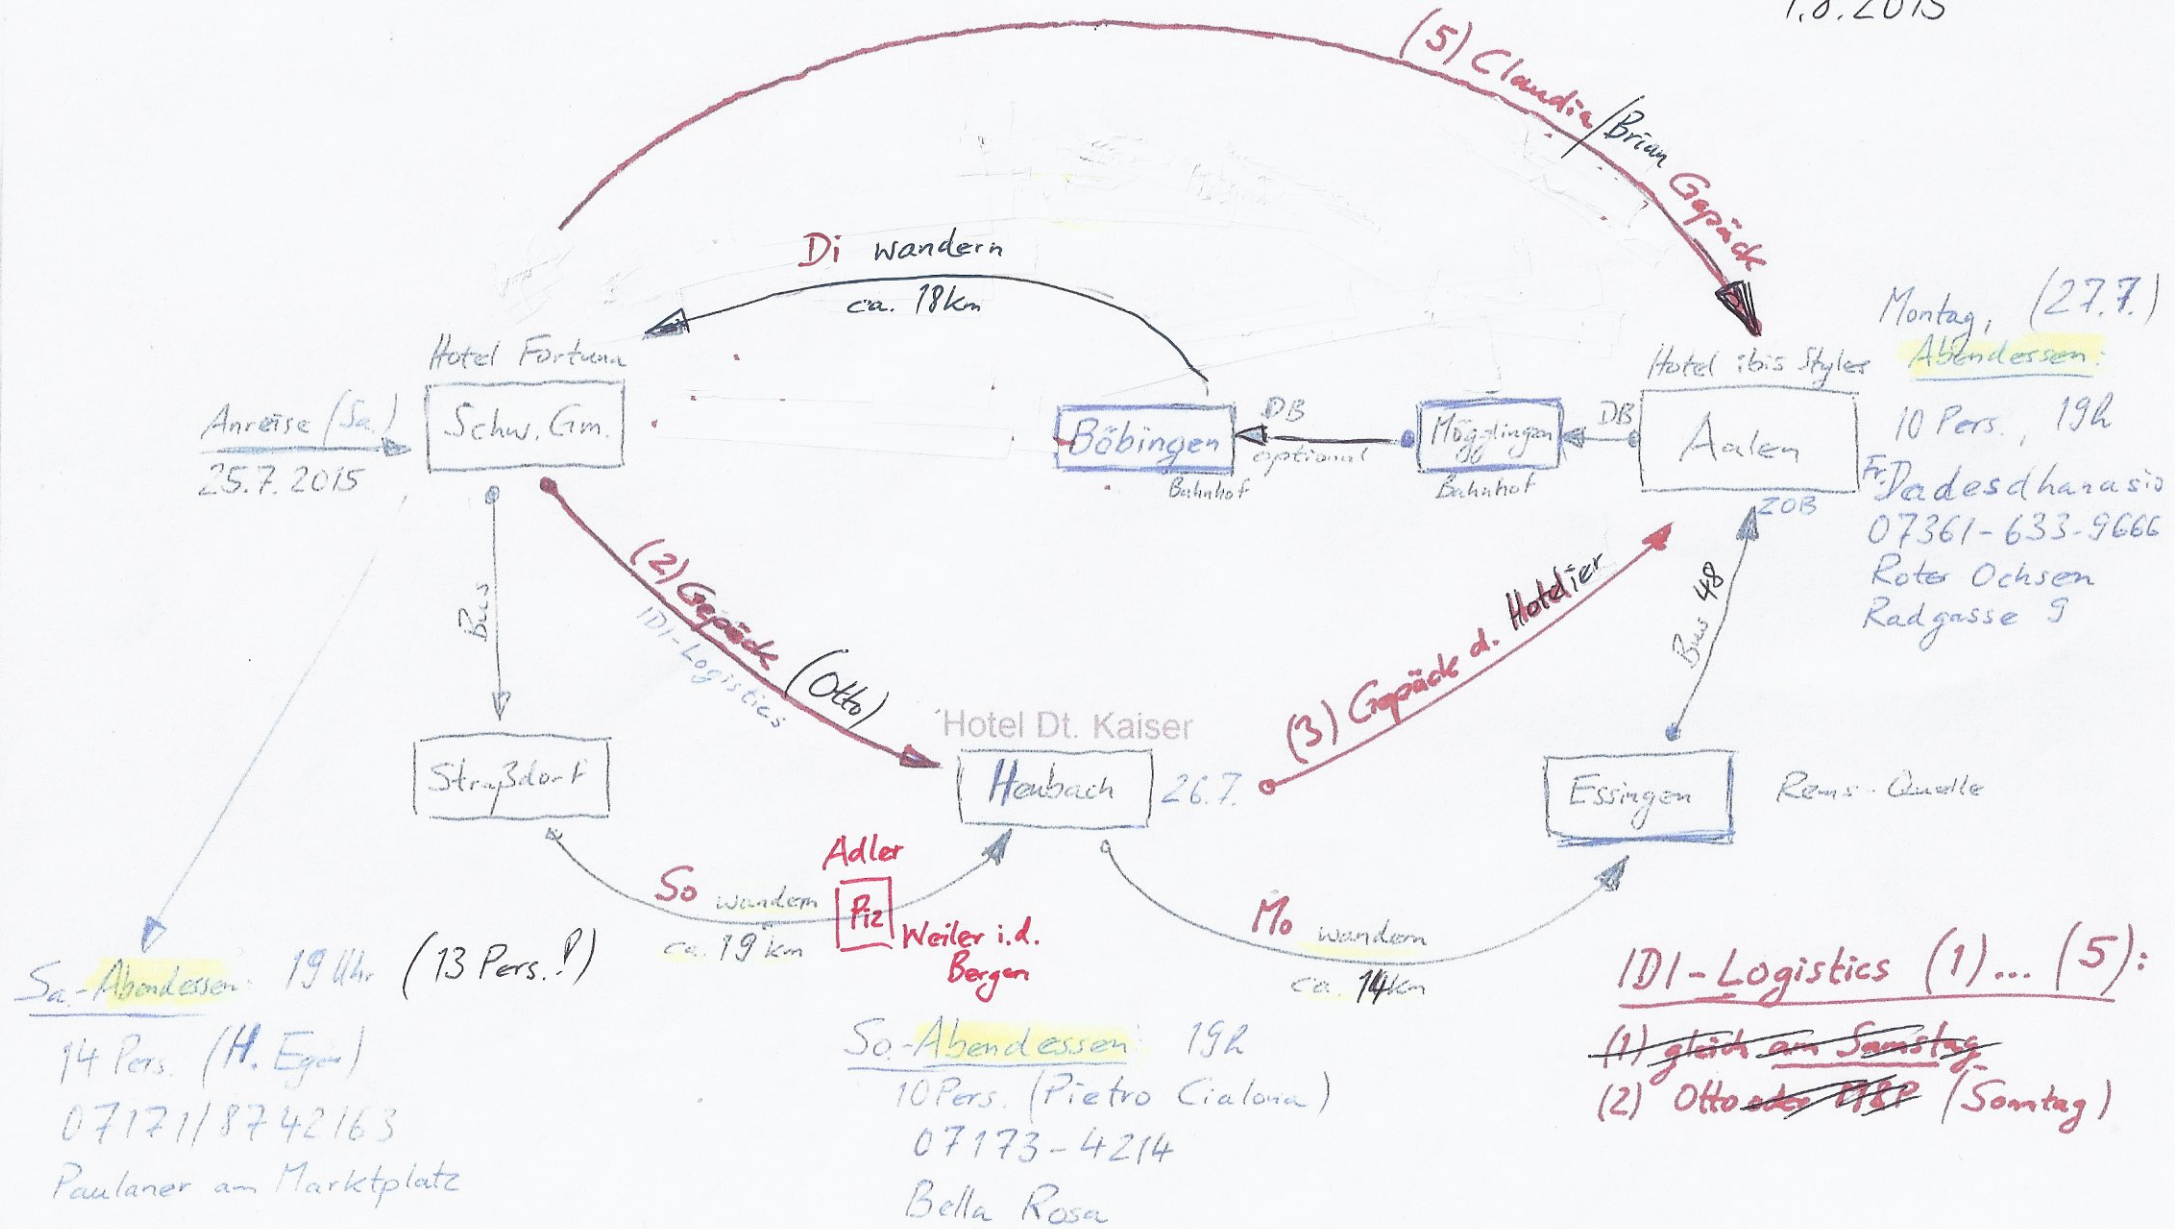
1.8.2015

(5) Claudia/Brian Gepäck

Di wandern
ca. 18km

Hotel Fortuna
Anreise (Sa.)
25.7.2015
Schw. Gm.

Böbingen
Bahnhof
DB
optional
Mögglingen
Bahnhof
DB

Hotel ibis Styles
Aalen
ZOB

Montag, (27.7.)
Abendessen:
10 Pers., 19h
Fr. Dadesdharasio
07361-633-9666
Roter Ochsen
Radgasse 9

Bus
(2) Gepäck (Otto)
IDI-Logistics

Hotel Dt. Kaiser
Straßdorf
Heubach 26.7.
(3) Gepäck d. Hotelier
Bus 48
Essingen
Rems-Quelle

Adler
So wandern
ca. 19 km
Piz
Weiler i.d. Bergen
Mo wandern
ca. 14km

Sa-Abendessen: 19 Uhr (13 Pers.!)
14 Pers. (H. Eger)
07171/8742163
Paulaner am Marktplatz

So-Abendessen: 19h
10 Pers. (Pietro Cialona)
07173-4214
Bella Rosa

IDI-Logistics (1)...(5):
(1) ~~gleich am Samstag~~
(2) Otto ~~oder MBP~~ (Sonntag)